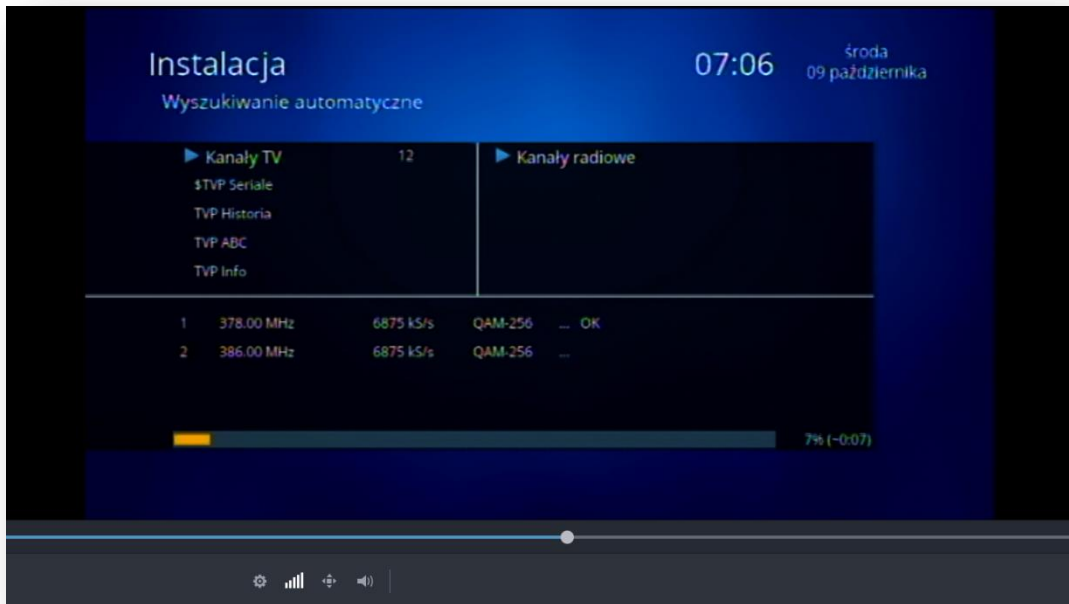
Instalacja
Wyszukiwanie automatyczne

07:06 środa 09 października

Kanały TV 12
$TVP Seriale
TVP Historia
TVP ABC
TVP Info

Kanały radiowe

| 1 | 378.00 MHz | 6875 kS/s | QAM-256 | ... OK |
|---|---|---|---|---|
| 2 | 386.00 MHz | 6875 kS/s | QAM-256 | ... |

7% (~0:07)